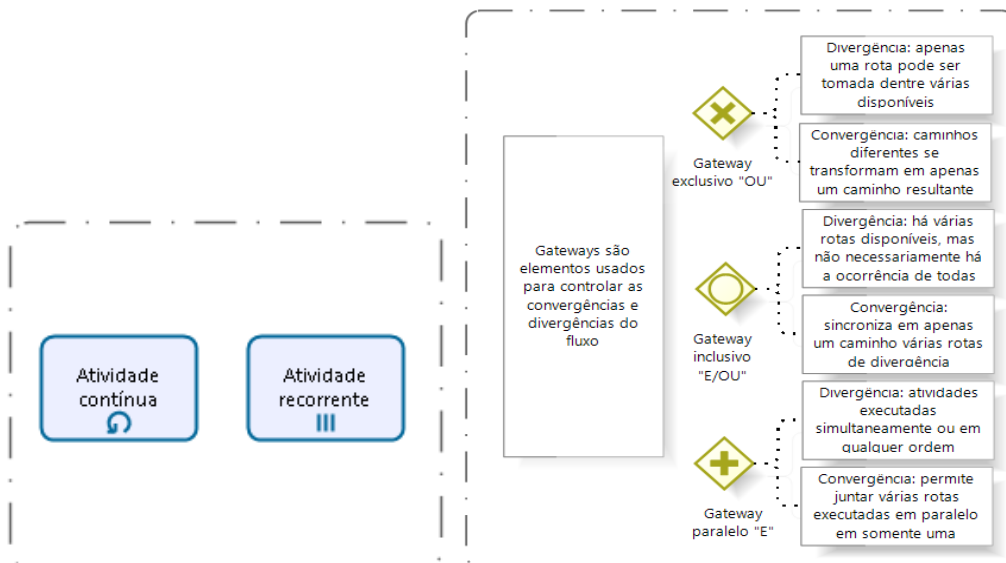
Atividade contínua

Atividade recorrente

Gateways são elementos usados para controlar as convergências e divergências do fluxo

Gateway exclusivo "OU"

Divergência: apenas uma rota pode ser tomada dentre várias disponíveis

Convergência: caminhos diferentes se transformam em apenas um caminho resultante

Gateway inclusivo "E/OU"

Divergência: há várias rotas disponíveis, mas não necessariamente há a ocorrência de todas

Convergência: sincroniza em apenas um caminho várias rotas de divergência

Gateway paralelo "E"

Divergência: atividades executadas simultaneamente ou em qualquer ordem

Convergência: permite juntar várias rotas executadas em paralelo em somente uma